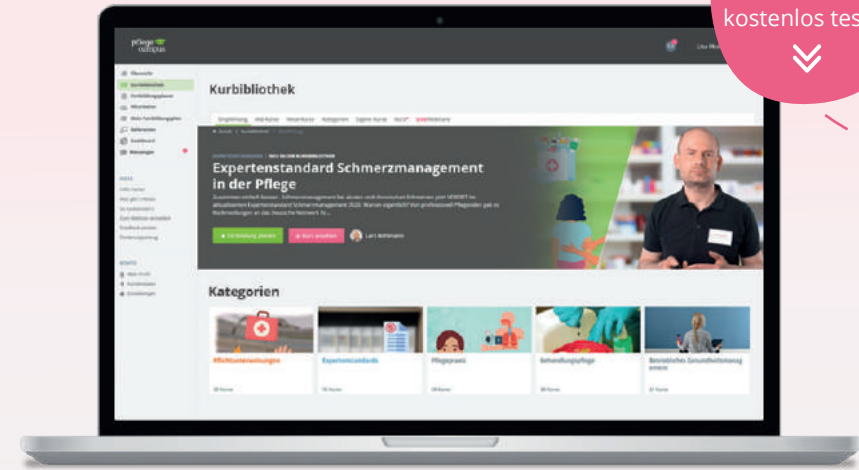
kostenlos tes

pflege campus

Kurbibliothek

Expertenstandard Schmerzmanagement in der Pflege

Kategorien

Pflichtunterweisungen

Expertenstandards

Pflegepraxis

Behandlungspflege

Betriebliches Gesundheitsmanagement